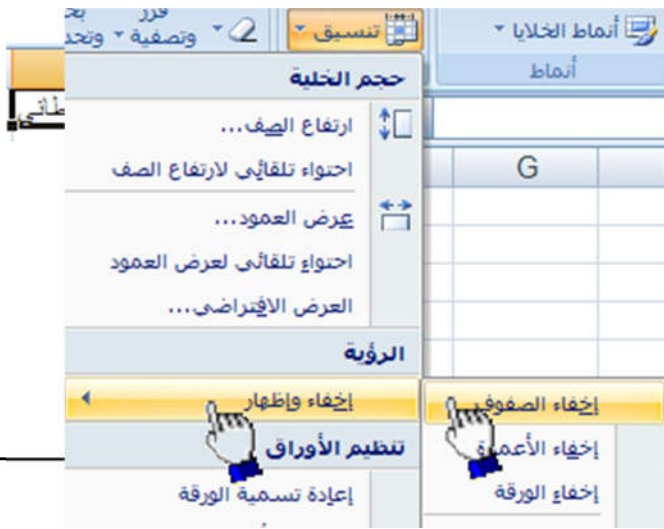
أنماط الخلايا
أنماط
تنسيق
فرز وتصفية
بحث وتحديد
حجم الخلية
ارتفاع الصف...
احتواء تلقائي لارتفاع الصف
عرض العمود...
احتواء تلقائي لعرض العمود
العرض الافتراضي...
الرؤية
إخفاء وإظهار
تنظيم الأوراق
إعادة تسمية الورقة
G
إخفاء الصفوف
إخفاء الأعمدة
إخفاء الورقة